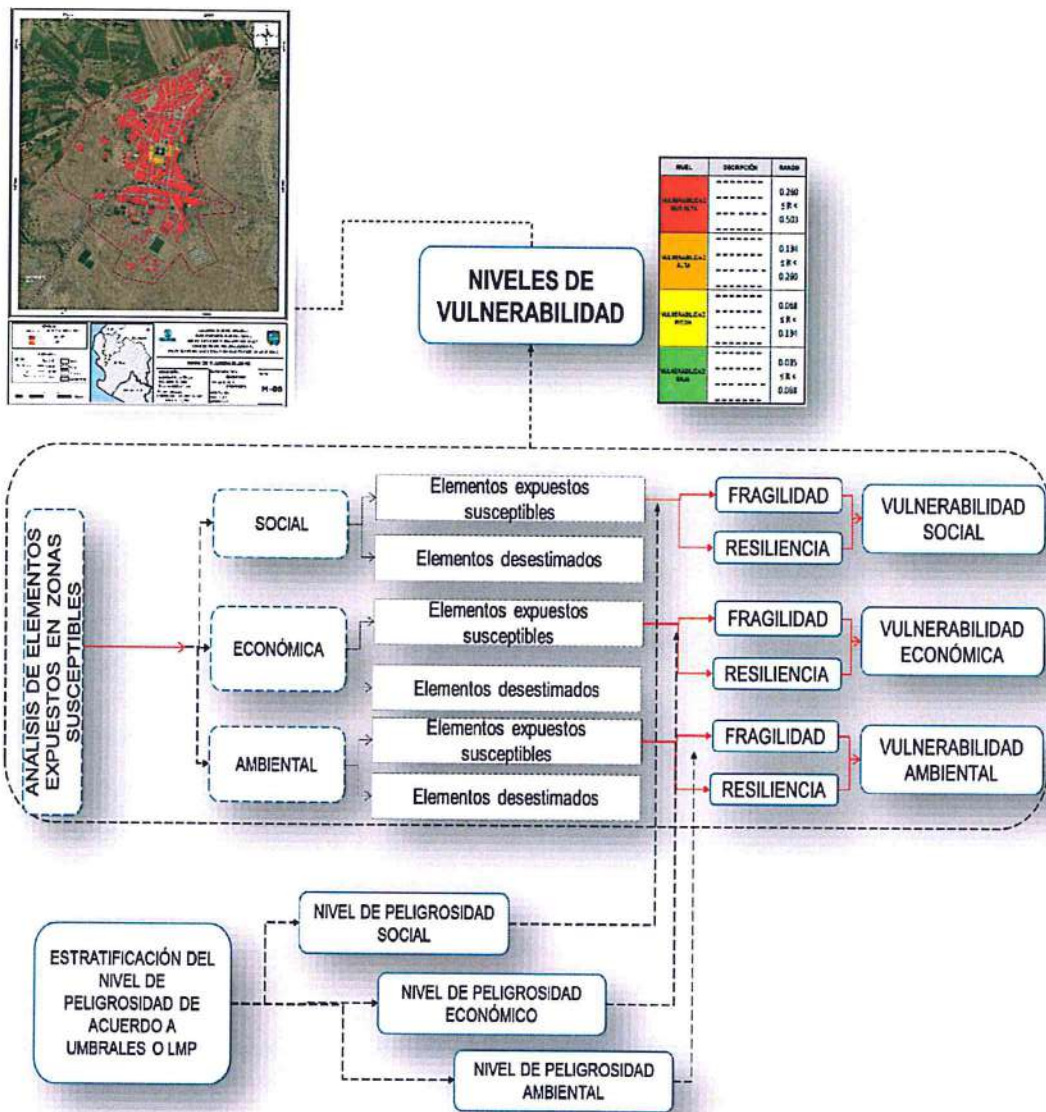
NIVELES DE VULNERABILIDAD

| NIVEL | DESCRIPCIÓN | RANGO |
|---|---|---|
| VULNERABILIDAD MUY ALTA | -------- | 0.260 ≤ R < 0.503 |
| VULNERABILIDAD ALTA | -------- | 0.134 ≤ R < 0.260 |
| VULNERABILIDAD MEDIA | -------- | 0.068 ≤ R < 0.134 |
| VULNERABILIDAD BAJA | -------- | 0.035 ≤ R < 0.068 |

M-08

ANALISIS DE ELEMENTOS EXPUESTOS EN ZONAS SUSCEPTIBLES

SOCIAL

Elementos expuestos susceptibles

Elementos desestimados

FRAGILIDAD

RESILIENCIA

VULNERABILIDAD SOCIAL

ECONÓMICA

Elementos expuestos susceptibles

Elementos desestimados

FRAGILIDAD

RESILIENCIA

VULNERABILIDAD ECONÓMICA

AMBIENTAL

Elementos expuestos susceptibles

Elementos desestimados

FRAGILIDAD

RESILIENCIA

VULNERABILIDAD AMBIENTAL

ESTRATIFICACIÓN DEL NIVEL DE PELIGROSIDAD DE ACUERDO A UMBRALES O LMP

NIVEL DE PELIGROSIDAD SOCIAL

NIVEL DE PELIGROSIDAD ECONÓMICO

NIVEL DE PELIGROSIDAD AMBIENTAL